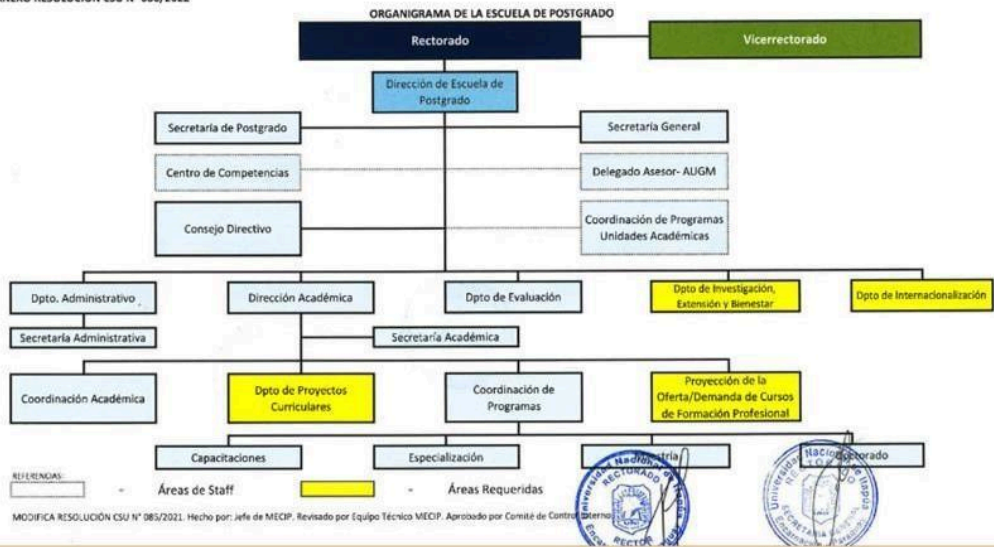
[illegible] RESOLUCIÓN CSU N° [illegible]/2022

ORGANIGRAMA DE LA ESCUELA DE POSTGRADO

Rectorado

Vicerrectorado

Dirección de Escuela de Postgrado

Secretaría de Postgrado

Secretaría General

Centro de Competencias

Delegado Asesor- AUGM

Consejo Directivo

Coordinación de Programas Unidades Académicas

Dpto. Administrativo

Dirección Académica

Dpto de Evaluación

Dpto de Investigación, Extensión y Bienestar

Dpto de Internacionalización

Secretaría Administrativa

Secretaría Académica

Coordinación Académica

Dpto de Proyectos Curriculares

Coordinación de Programas

Proyección de la Oferta/Demanda de Cursos de Formación Profesional

Capacitaciones

Especialización

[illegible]stría

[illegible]torado

REFERENCIAS:

- Áreas de Staff

- Áreas Requeridas

Universidad Nacional de Itapúa RECTORADO Encarnación RECTOR

Universidad Nacional de Itapúa SECRETARÍA GENERAL Encarnación

MODIFICA RESOLUCIÓN CSU N° 085/2021. Hecho por: Jefe de MECIP. Revisado por Equipo Técnico MECIP. Aprobado por Comité de Control Interno